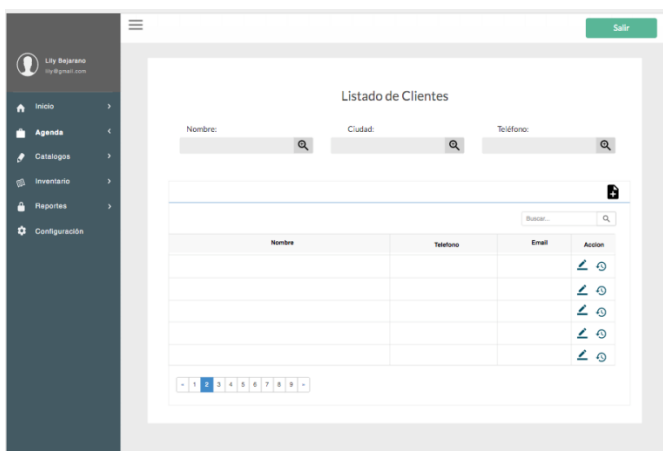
Salir

Lily Bejarano
lily@gmail.com

Inicio
Agenda
Catalogos
Inventario
Reportes
Configuración

Listado de Clientes

Nombre:
Ciudad:
Teléfono:

Buscar...

| Nombre | Telefono | Email | Accion |
|---|---|---|---|
| | | | |
| | | | |
| | | | |
| | | | |
| | | | |

« 1 2 3 4 5 6 7 8 9 »